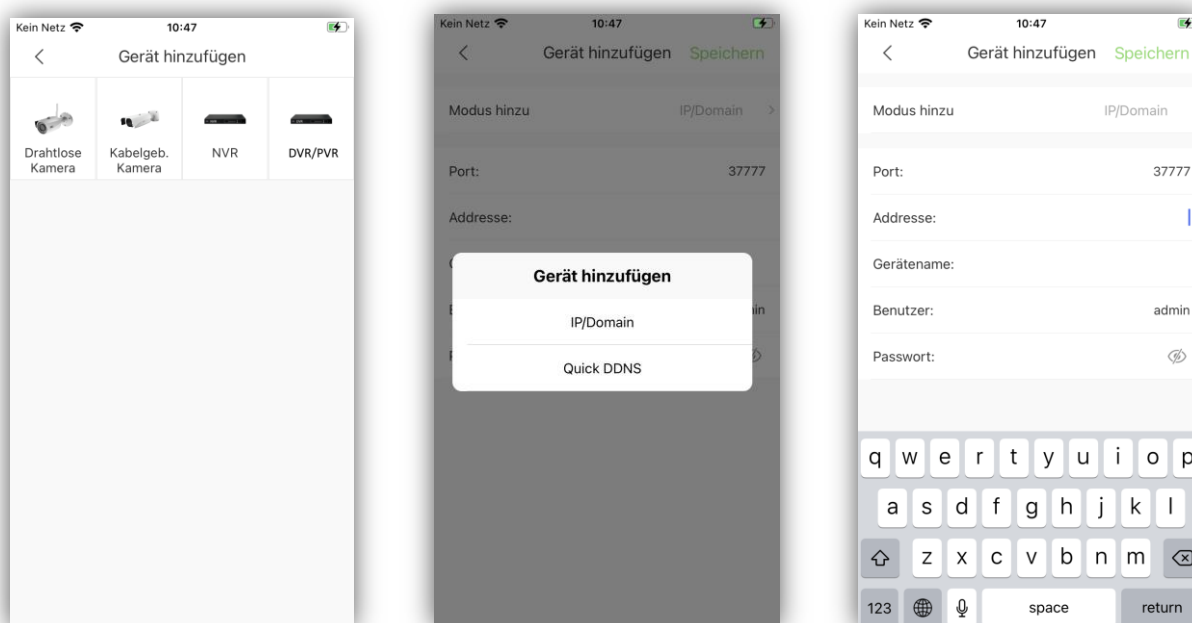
Kein Netz 10:47

Gerät hinzufügen

Drahtlose Kamera

Kabelgeb. Kamera

NVR

DVR/PVR

Kein Netz 10:47

Gerät hinzufügen Speichern

Modus hinzu IP/Domain >

Port: 37777

Addresse:

Gerät hinzufügen

IP/Domain

Quick DDNS

Kein Netz 10:47

Gerät hinzufügen Speichern

Modus hinzu IP/Domain

Port: 37777

Addresse:

Gerätename:

Benutzer: admin

Passwort:

q w e r t y u i o p

a s d f g h j k l

z x c v b n m

123 space return